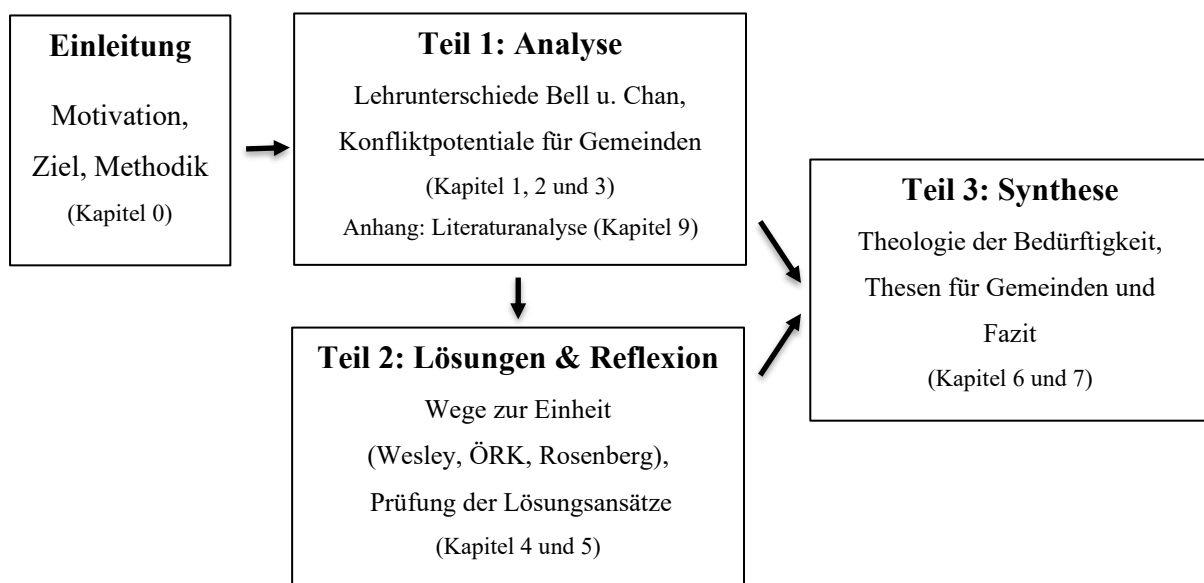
Einleitung

Motivation, Ziel, Methodik
(Kapitel 0)

Teil 1: Analyse

Lehrunterschiede Bell u. Chan, Konfliktpotentiale für Gemeinden
(Kapitel 1, 2 und 3)
Anhang: Literaturanalyse (Kapitel 9)

Teil 2: Lösungen & Reflexion

Wege zur Einheit (Wesley, ÖRK, Rosenberg), Prüfung der Lösungsansätze
(Kapitel 4 und 5)

Teil 3: Synthese

Theologie der Bedürftigkeit, Thesen für Gemeinden und Fazit
(Kapitel 6 und 7)